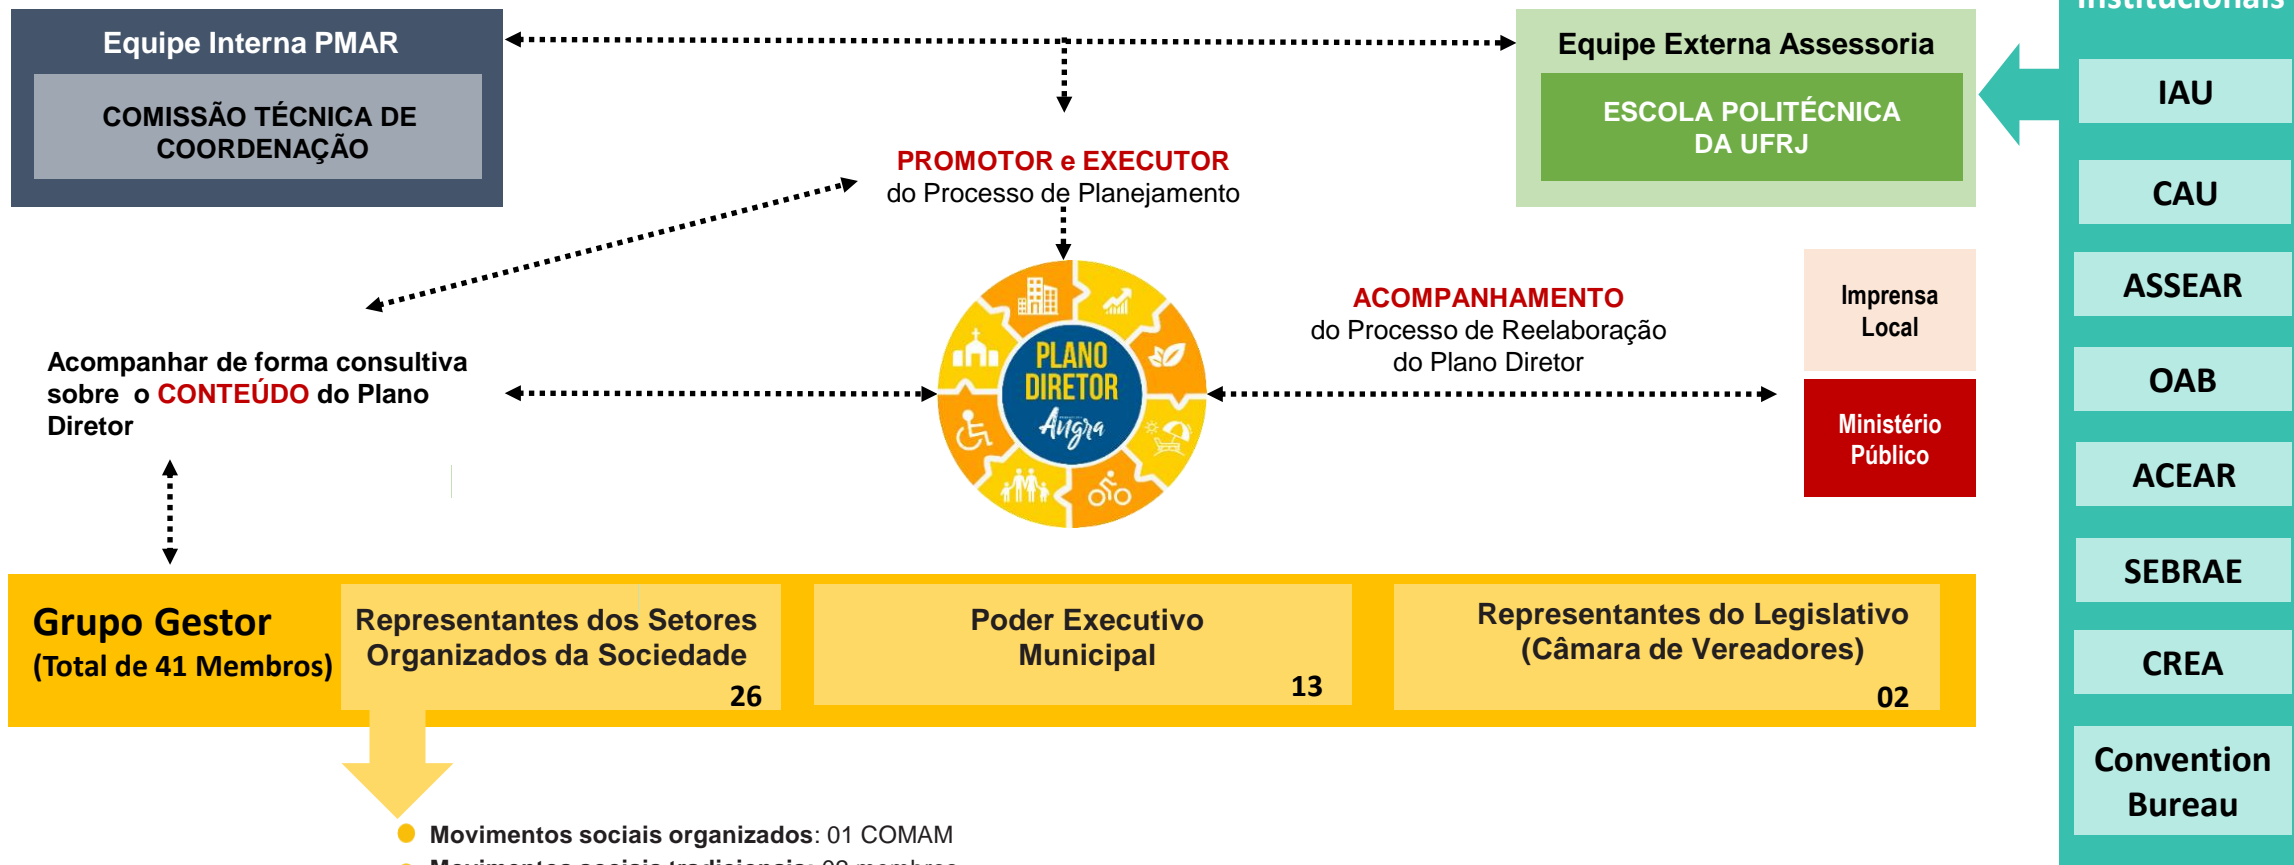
Equipe Interna PMAR

COMISSÃO TÉCNICA DE COORDENAÇÃO

Equipe Externa Assessoria

ESCOLA POLITÉCNICA DA UFRJ

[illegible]

IAU

CAU

ASSEAR

OAB

ACEAR

SEBRAE

CREA

Convention Bureau

PROMOTOR e EXECUTOR
do Processo de Planejamento

PLANO DIRETOR
Angra

ACOMPANHAMENTO
do Processo de Reelaboração do Plano Diretor

Imprensa Local

Ministério Público

Acompanhar de forma consultiva sobre o CONTEÚDO do Plano Diretor

Grupo Gestor
(Total de 41 Membros)

Representantes dos Setores Organizados da Sociedade
26

Poder Executivo Municipal
13

Representantes do Legislativo (Câmara de Vereadores)
02

Movimentos sociais organizados: 01 COMAM

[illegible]